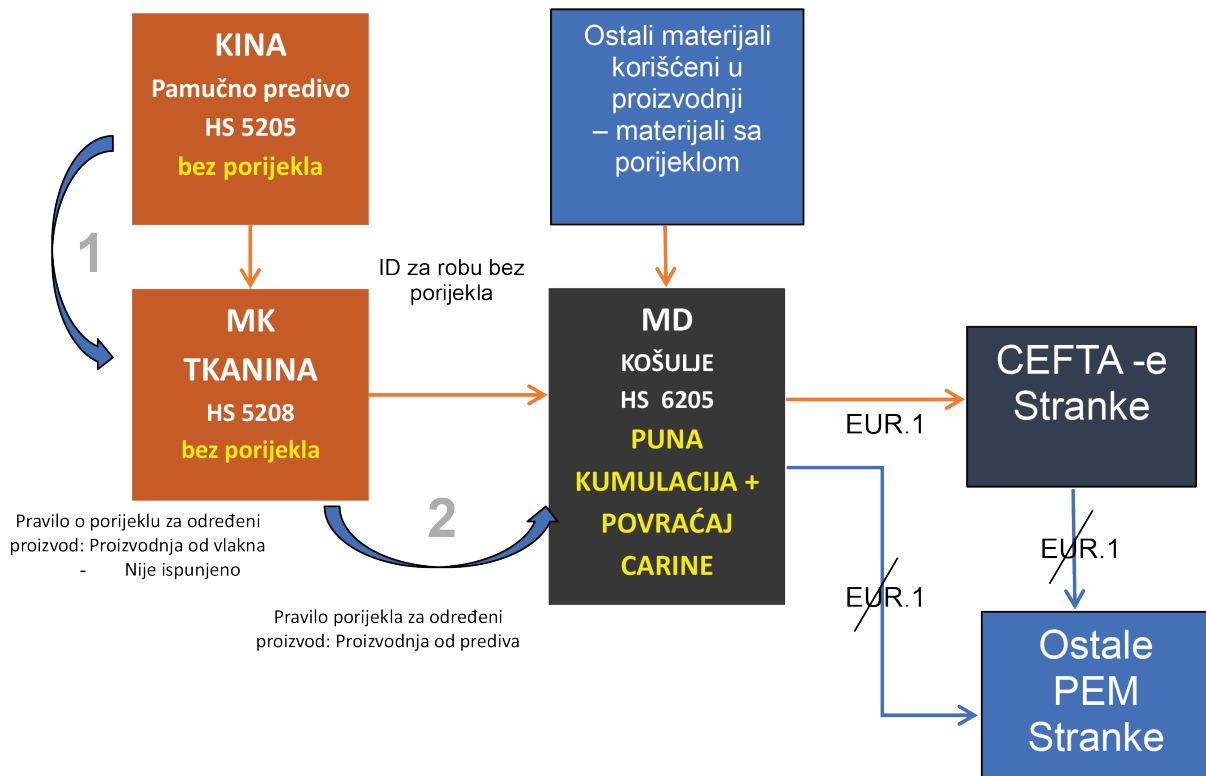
KINA
Pamučno predivo
HS 5205
bez porijekla

Ostali materijali korišćeni u proizvodnji – materijali sa porijeklom

1

ID za robu bez porijekla

MK
TKANINA
HS 5208
bez porijekla

MD
KOŠULJE
HS 6205
PUNA KUMULACIJA + POVRAĆAJ CARINE

CEFTA -e Stranke

EUR.1

Pravilo o porijeklu za određeni proizvod: Proizvodnja od vlakna
- Nije ispunjeno

2

EUR.1

EUR.1

Pravilo porijekla za određeni proizvod: Proizvodnja od prediva

Ostale PEM Stranke